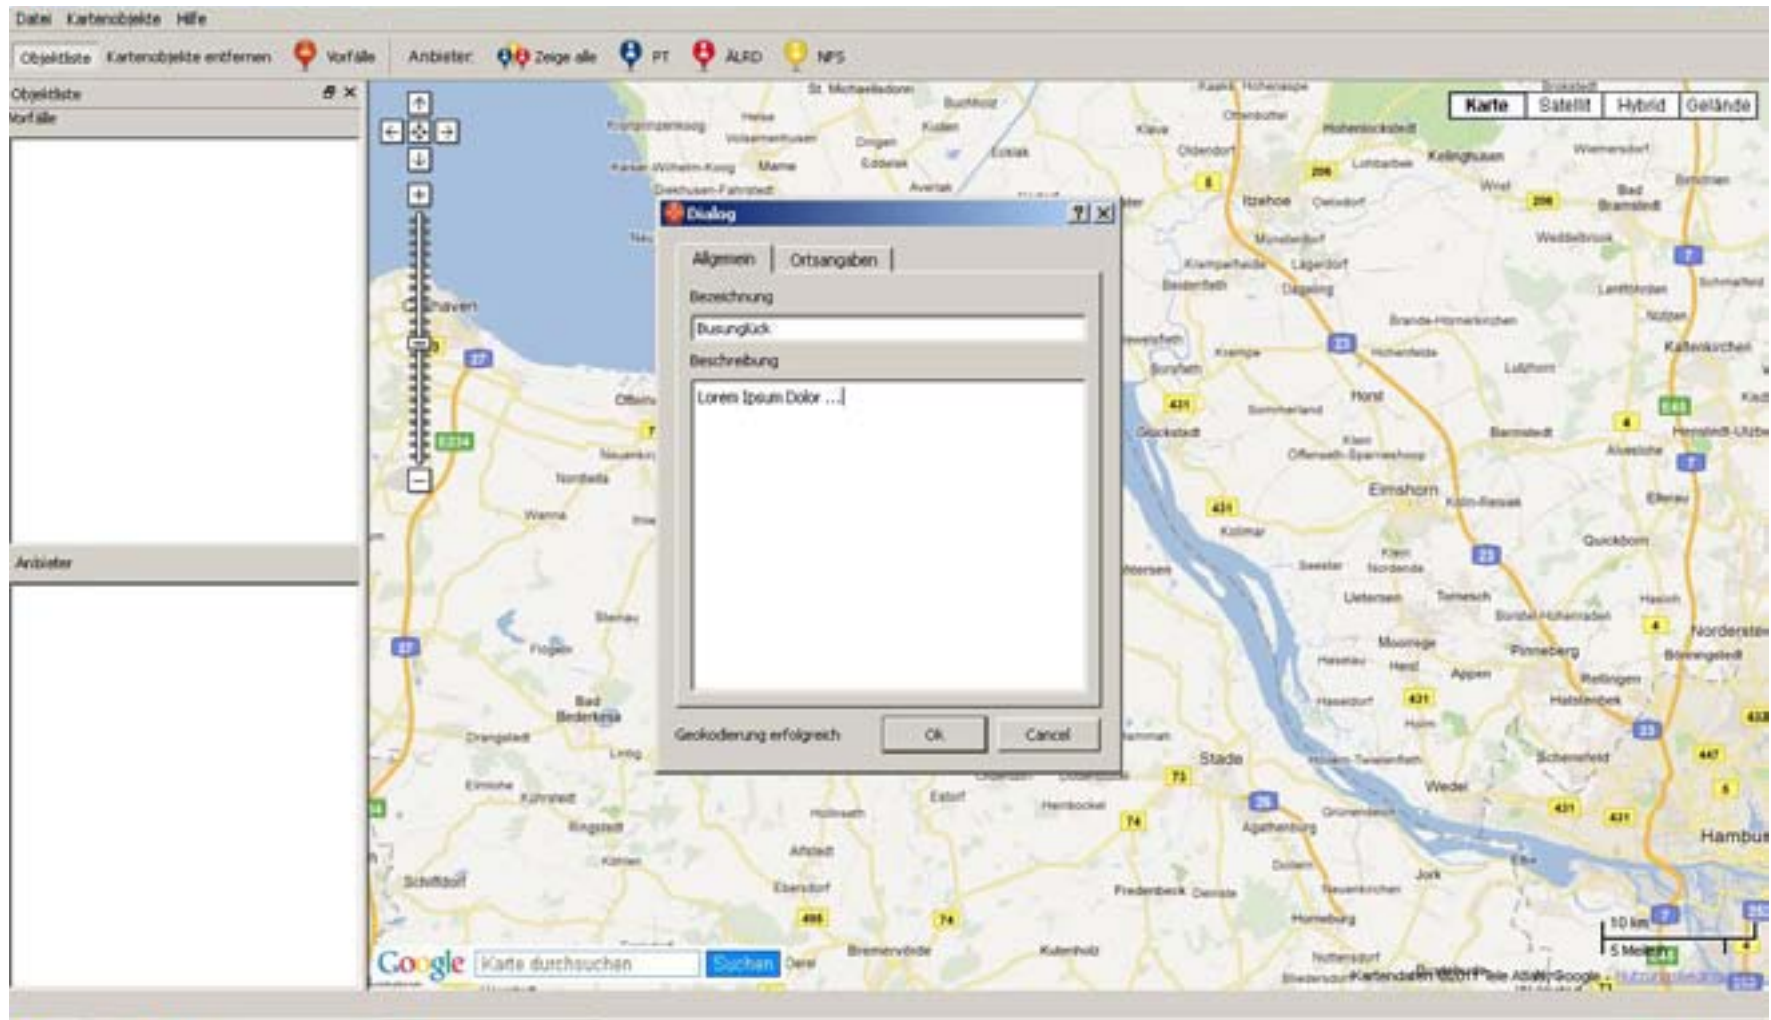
Datei Kartenobjekte Hilfe

Objektliste Kartenobjekte entfernen Vorfälle Anbieter: Zeige alle PT ALRD NFS

Objektliste
Vorfälle

Anbieter

Karte Satellit Hybrid Gelände

Dialog

Allgemein Ortsangaben

Bezeichnung

Busunglück

Beschreibung

Lorem Ipsum Dolor ...

Geokodierung erfolgreich Ok Cancel

St. Michaelisdonn Buchholz Kronprinzenkoog Marne Eddelak Averlak Kaiser-Wilhelm-Koog Dieksanderkoog Itzehoe Kellinghusen Wrist Bad Bramstedt Cuxhaven Glückstadt Elmshorn Kaltenkirchen Barmstedt Kollmar Uetersen Tornesch Pinneberg Norderstedt Appen Wedel Stade Hamburg Jork Buxtehude Agathenburg Dollern Horneburg Fredenbeck Bremervörde Himmelpforten Ahlerstedt Estorf Oldendorf Bad Bederkesa Nordholz Wanna Drangstedt Schiffdorf Kutenholz Hollenstedt Ellerau Quickborn

Google Karte durchsuchen Suchen

10 km
5 Meilen
Kartendaten ©2011 Tele Atlas - Google - Nutzungsbedingungen